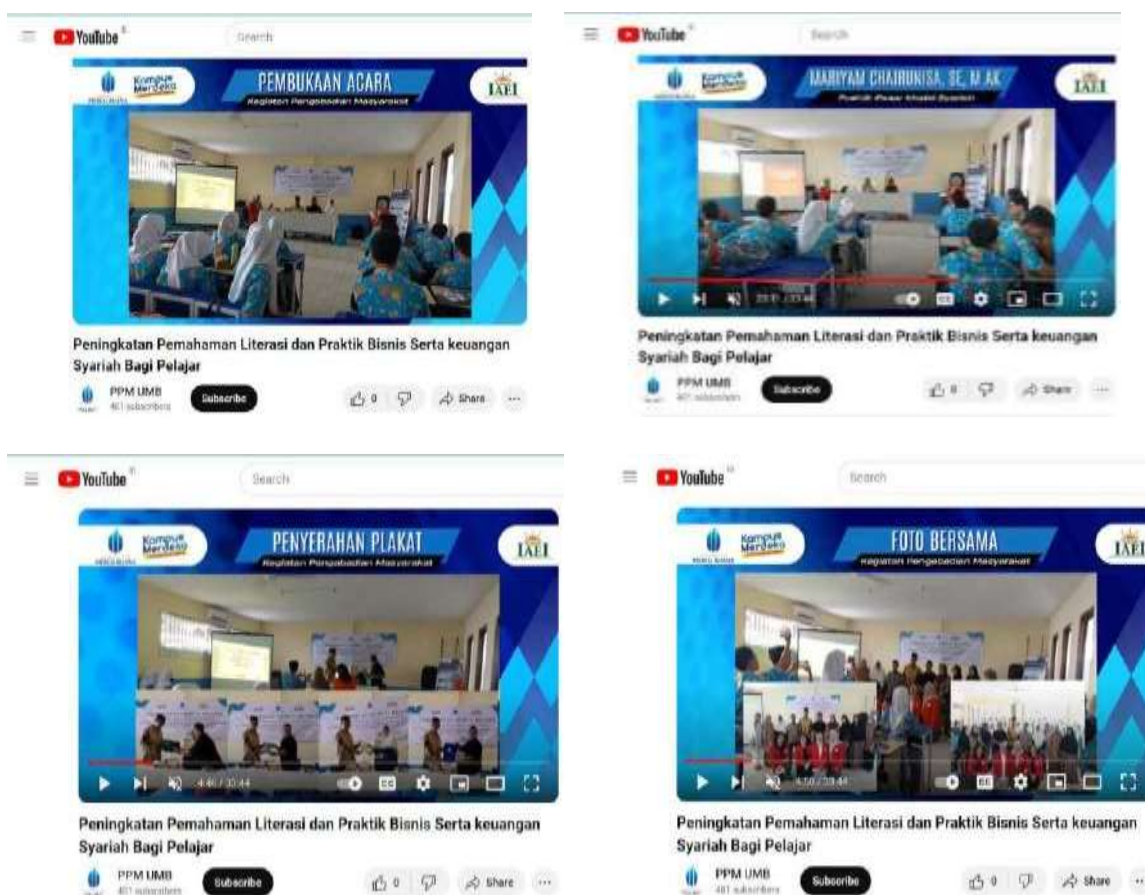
YouTube

Search

Kampus Merdeka

PEMBUKAAN ACARA

Kegiatan Pengabdian Masyarakat

IAEI

Peningkatan Pemahaman Literasi dan Praktik Bisnis Serta keuangan Syariah Bagi Pelajar

PPM UMB
461 subscribers

Subscribe

0

Share

...

YouTube

Search

Kampus Merdeka

MARIYAM CHAIRUNISA, SE, M.AK

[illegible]

IAEI

23:11 / 33:44

Peningkatan Pemahaman Literasi dan Praktik Bisnis Serta keuangan Syariah Bagi Pelajar

PPM UMB
461 subscribers

Subscribe

0

Share

...

YouTube

Search

Kampus Merdeka

PENYERAHAN PLAKAT

Kegiatan Pengabdian Masyarakat

IAEI

4:46 / 33:44

Peningkatan Pemahaman Literasi dan Praktik Bisnis Serta keuangan Syariah Bagi Pelajar

PPM UMB
461 subscribers

Subscribe

0

Share

...

YouTube

Search

Kampus Merdeka

FOTO BERSAMA

Kegiatan Pengabdian Masyarakat

IAEI

6:50 / 33:44

Peningkatan Pemahaman Literasi dan Praktik Bisnis Serta keuangan Syariah Bagi Pelajar

PPM UMB
461 subscribers

Subscribe

0

Share

...